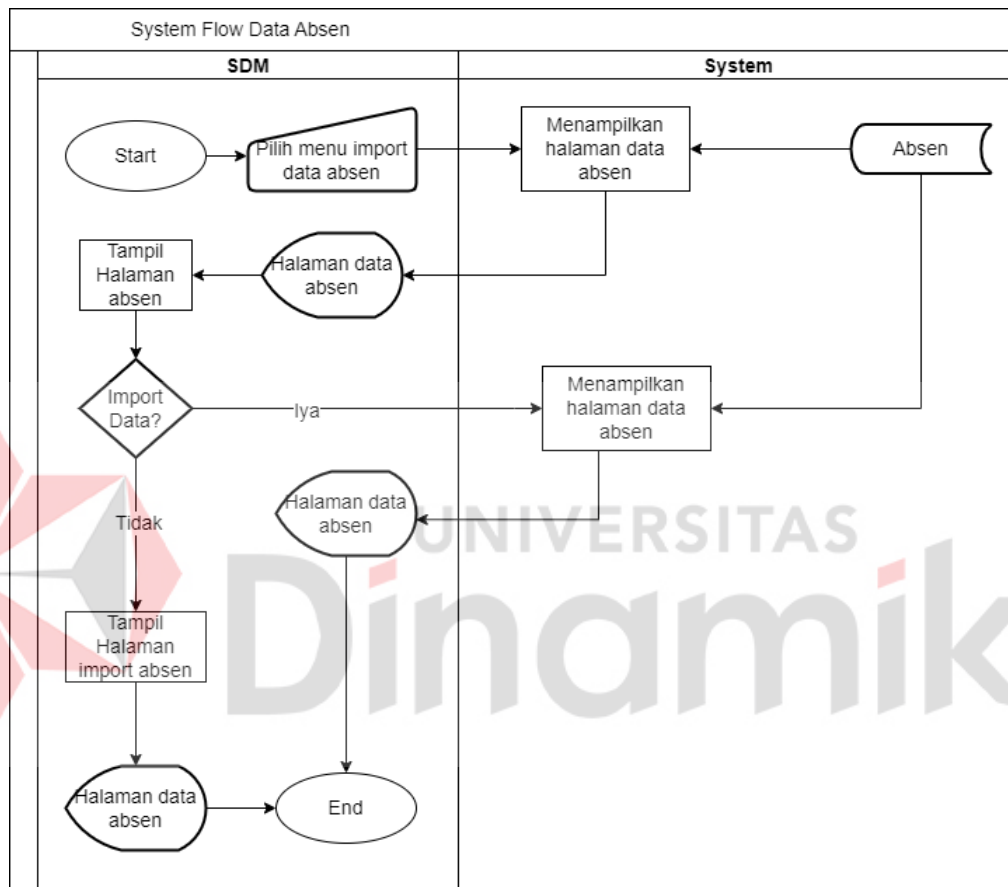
System Flow Data Absen

SDM

System

Start

Pilih menu import data absen

Menampilkan halaman data absen

Absen

Tampil Halaman absen

Halaman data absen

Import Data?

Iya

Menampilkan halaman data absen

Tidak

Halaman data absen

UNIVERSITAS

Dinamik

Tampil Halaman import absen

Halaman data absen

End